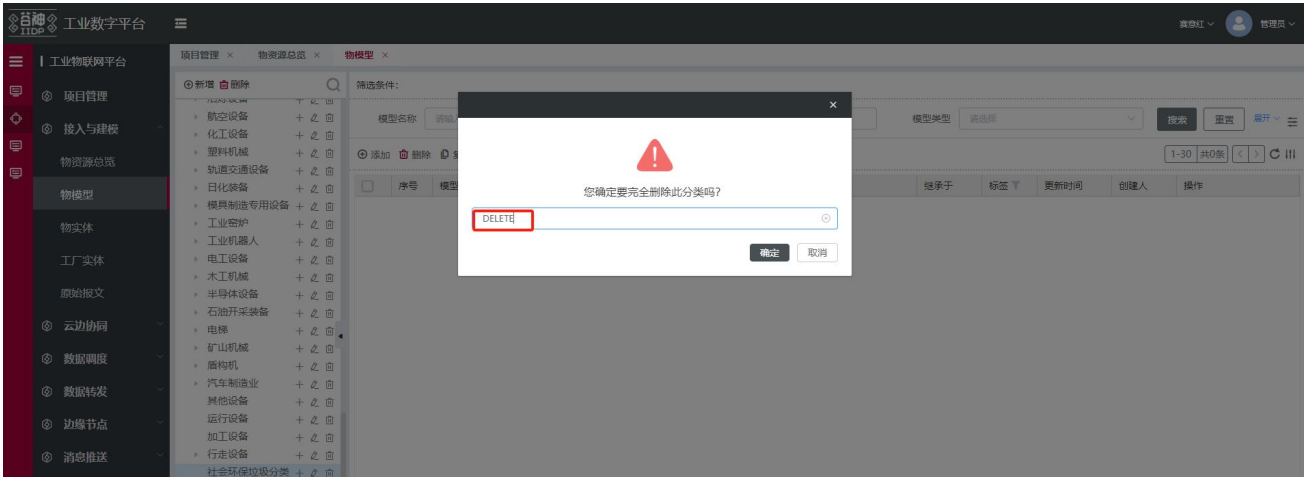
台种 IIDP 工业数字平台

赛意红 管理员

工业物联网平台
项目管理
接入与建模
物资源总览
物模型
物实体
工厂实体
原始报文
云边协同
数据调度
数据转发
边缘节点
消息推送

项目管理 × 物资源总览 × 物模型 ×

⊕新增 删除

航空设备
化工设备
塑料机械
轨道交通设备
日化装备
模具制造专用设备
工业窑炉
工业机器人
电工设备
木工机械
半导体设备
石油开采装备
电梯
矿山机械
盾构机
汽车制造业
其他设备
运行设备
加工设备
行走设备
社会环保垃圾分类

筛选条件:
模型名称 请输
模型类型 请选择
搜索 重置 展开
⊕添加 删除
1-30 共0条
序号 模型
继承于 标签 更新时间 创建人 操作

您确定要完全删除此分类吗?
DELETE
确定 取消